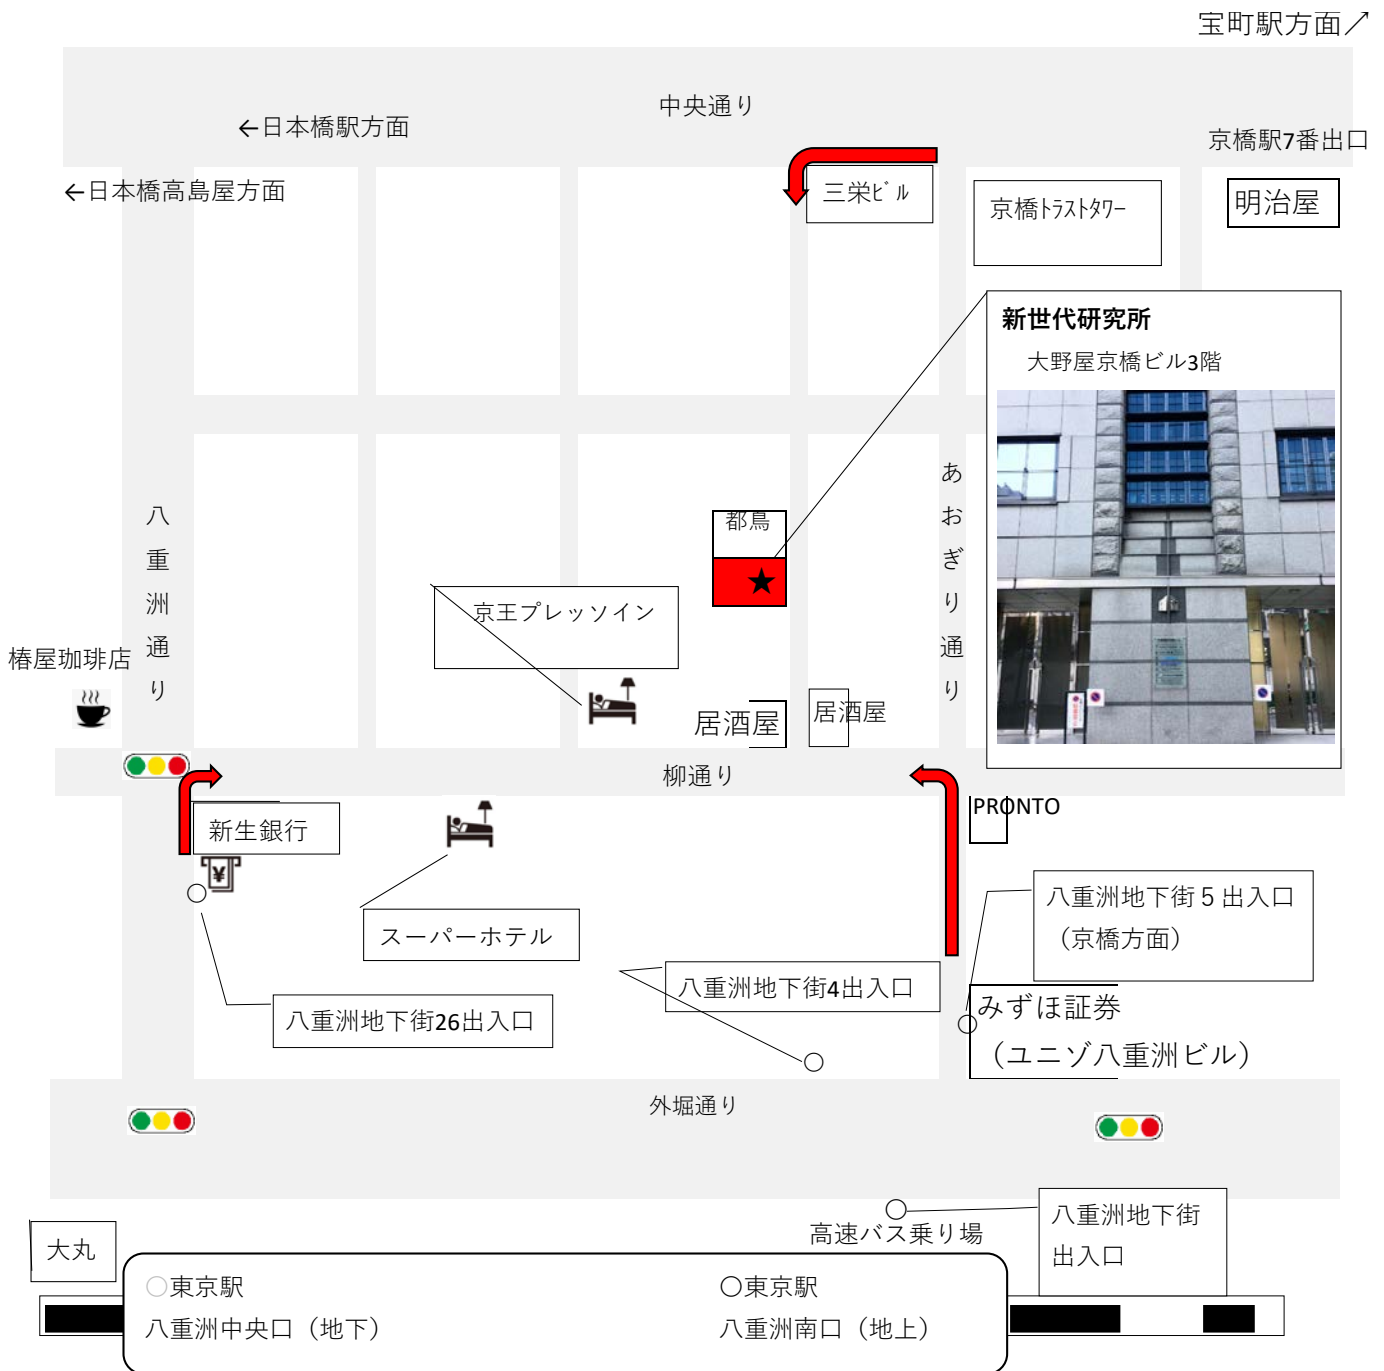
宝町駅方面↗

中央通り

←日本橋駅方面

京橋駅7番出口

←日本橋高島屋方面

三栄ビル

京橋トラストタワー

明治屋

新世代研究所
大野屋京橋ビル3階

都鳥

★

あおぎり通り

八重洲通り

椿屋珈琲店

京王プレッソイン

居酒屋

居酒屋

柳通り

新生銀行

PRONTO

八重洲地下街５出入口
（京橋方面）

スーパーホテル

八重洲地下街4出入口

みずほ証券
（ユニゾ八重洲ビル）

八重洲地下街26出入口

外堀通り

高速バス乗り場

八重洲地下街
出入口

大丸

○東京駅
八重洲中央口（地下）

○東京駅
八重洲南口（地上）